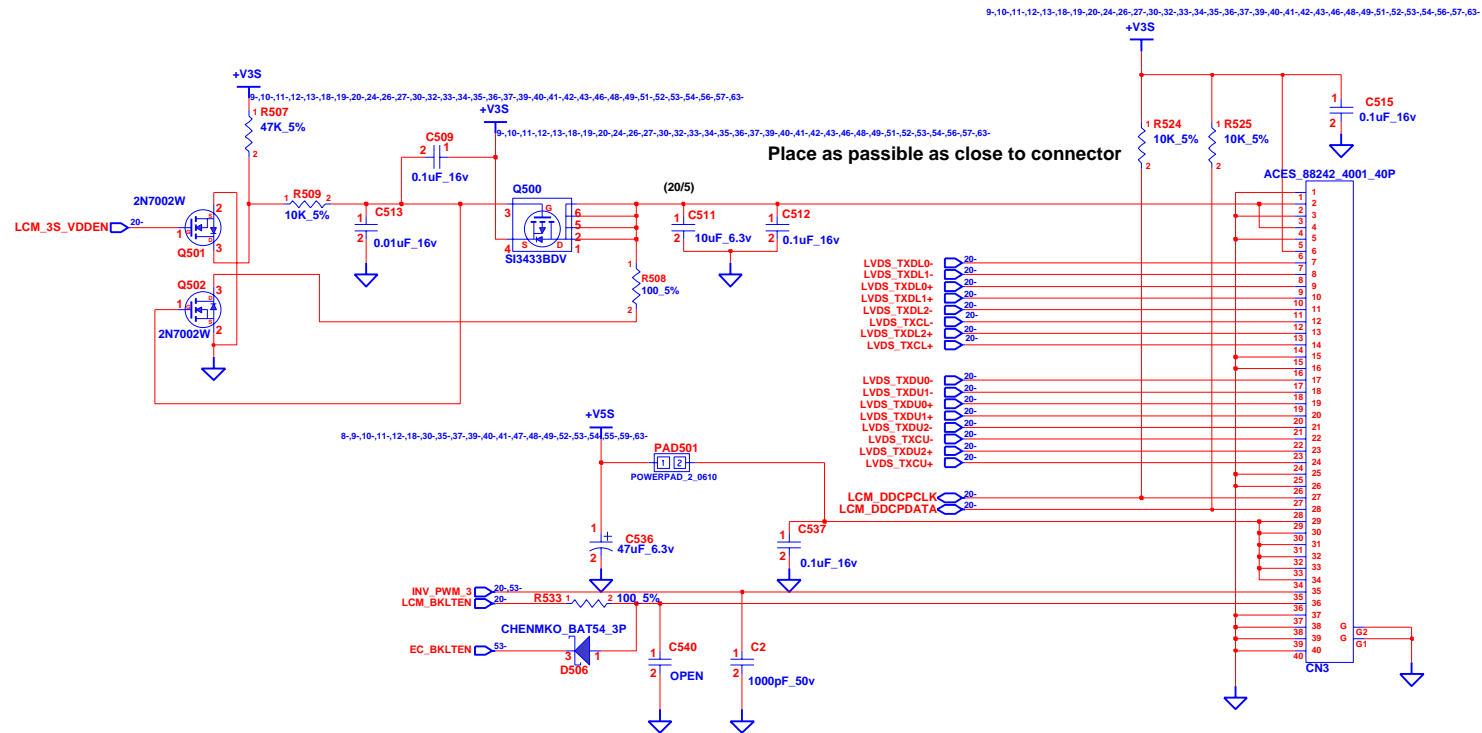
9-,10-,11-,12-,13-,18-,19-,20-,24-,26-,27-,30-,32-,33-,34-,35-,36-,37-,39-,40-,41-,42-,43-,46-,48-,49-,51-,52-,53-,54-,56-,57-,63-

+V3S

+V3S

9-,10-,11-,12-,13-,18-,19-,20-,24-,26-,27-,30-,32-,33-,34-,35-,36-,37-,39-,40-,41-,42-,43-,46-,48-,49-,51-,52-,53-,54-,56-,57-,63-

R507
47K_5%

+V3S

9-,10-,11-,12-,13-,18-,19-,20-,24-,26-,27-,30-,32-,33-,34-,35-,36-,37-,39-,40-,41-,42-,43-,46-,48-,49-,51-,52-,53-,54-,56-,57-,63-

C509
0.1uF_16v

R524
10K_5%

R525
10K_5%

C515
0.1uF_16v

Place as passible as close to connector

(20/5)

ACES_88242_4001_40P

2N7002W

LCM_3S_VDDEN 20-

Q501

R509
10K_5%

C513
0.01uF_16v

Q500

SI3433BDV

C511
10uF_6.3v

C512
0.1uF_16v

R508
100_5%

Q502

2N7002W

LVDS_TXDL0-
LVDS_TXDL1-
LVDS_TXDL0+
LVDS_TXDL1+
LVDS_TXDL2-
LVDS_TXCL-
LVDS_TXDL2+
LVDS_TXCL+

LVDS_TXDU0-
LVDS_TXDU1-
LVDS_TXDU0+
LVDS_TXDU1+
LVDS_TXDU2-
LVDS_TXCU-
LVDS_TXDU2+
LVDS_TXCU+

+V5S

8-,9-,10-,11-,12-,18-,30-,35-,37-,39-,40-,41-,47-,48-,49-,52-,53-,54,55-,59-,63-

PAD501
POWERPAD_2_0610

LCM_DDCPCLK 20-
LCM_DDCPDATA 20-

C537
0.1uF_16v

C536
47uF_6.3v

INV_PWM_3 20-,53-
LCM_BKLTEN 20-

R533 100_5%

CHENMKO_BAT54_3P

EC_BKLTEN 53-

D506

C540
OPEN

C2
1000pF_50v

CN3

G G2
G G1